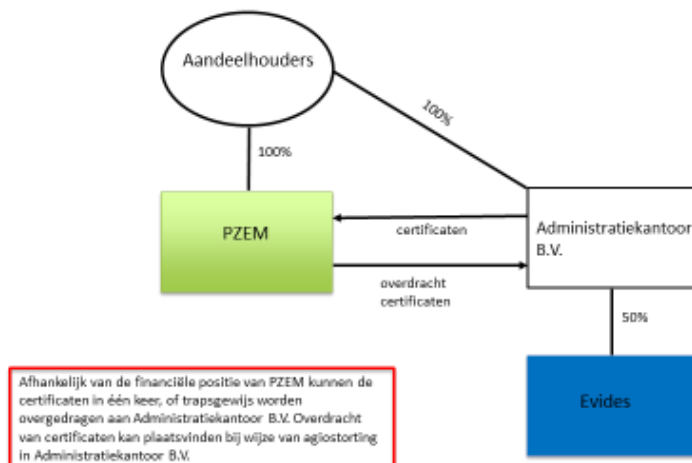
Aandeelhouders

100%

100%

PZEM

certificaten

overdracht certificaten

Administratiekantoor B.V.

50%

Evides

Afhankelijk van de financiële positie van PZEM kunnen de certificaten in één keer, of trapsgewijs worden overgedragen aan Administratiekantoor B.V. Overdracht van certificaten kan plaatsvinden bij wijze van agiostorting in Administratiekantoor B.V.